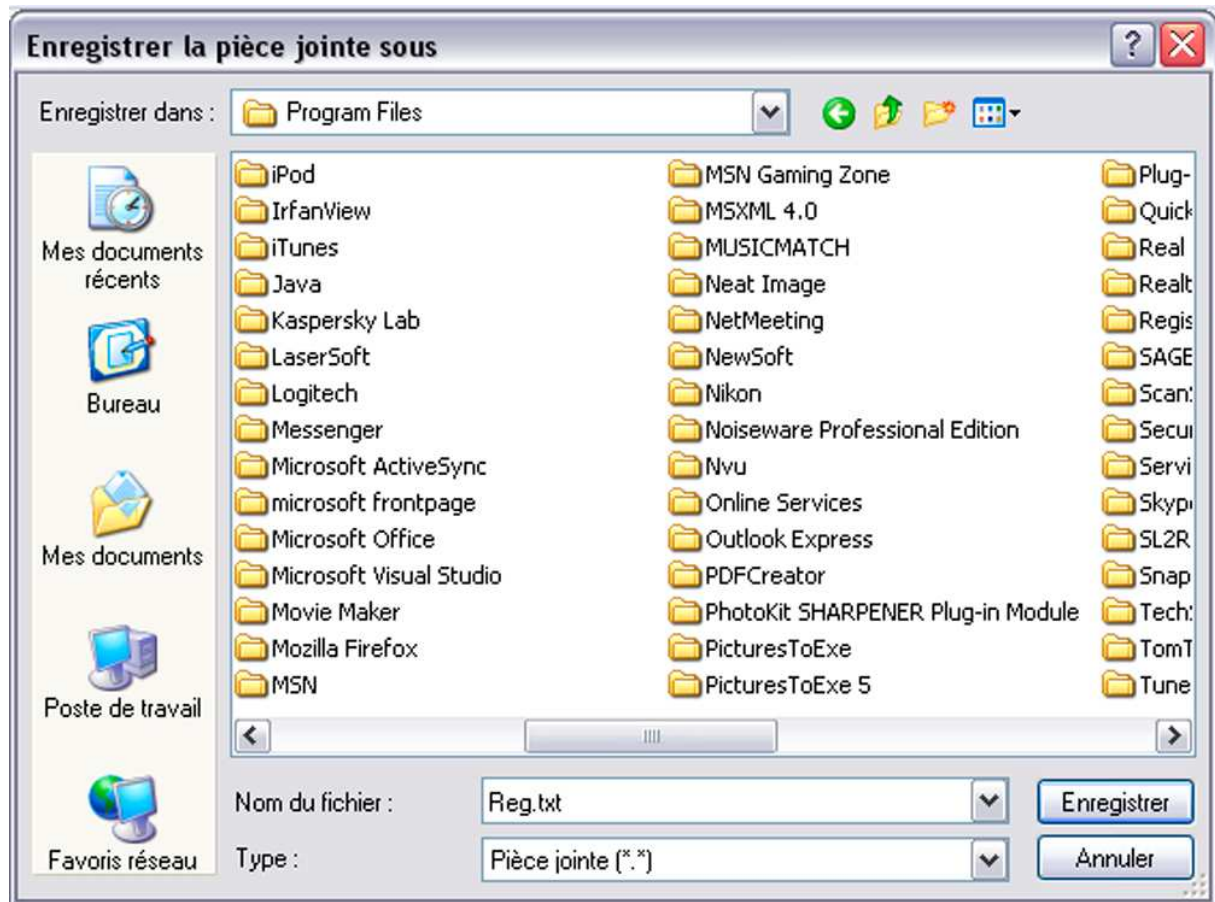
Enregistrer la pièce jointe sous

Enregistrer dans : Program Files

Mes documents récents

Bureau

Mes documents

Poste de travail

Favoris réseau

iPod
IrfanView
iTunes
Java
Kaspersky Lab
LaserSoft
Logitech
Messenger
Microsoft ActiveSync
microsoft frontpage
Microsoft Office
Microsoft Visual Studio
Movie Maker
Mozilla Firefox
MSN

MSN Gaming Zone
MSXML 4.0
MUSICMATCH
Neat Image
NetMeeting
NewSoft
Nikon
Noiseware Professional Edition
Nvu
Online Services
Outlook Express
PDFCreator
PhotoKit SHARPENER Plug-in Module
PicturesToExe
PicturesToExe 5

Plug-
Quick
Real
Realt
Regis
SAGE
Scan
Secu
Servi
Skyp
SL2R
Snap
Tech
TomT
Tune

Nom du fichier : Reg.txt

Type : Pièce jointe (*.*)

Enregistrer

Annuler